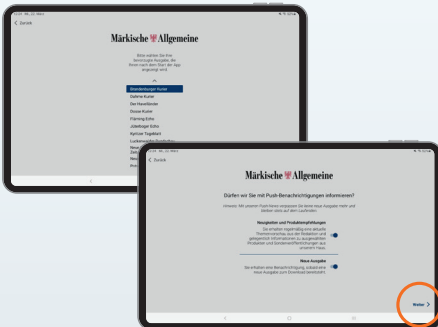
< Zurück

Märkische Allgemeine

Bitte wählen Sie Ihre bevorzugte Ausgabe. Sie lässt sich nach dem Start der App jederzeit ändern.

Brandenburger Kurier
Dahme Kurier
Der Havelländer
Dosse Kurier
Fläming Echo
Jüterboger Echo
Kyritzer Tageblatt
Luckenwalder Rundschau
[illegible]
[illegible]
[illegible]

< Zurück

Märkische Allgemeine

Dürfen wir Sie mit Push-Benachrichtigungen informieren?

Hinweis: Mit unserem Push-Service verpassen Sie keine neue Ausgabe mehr und bleiben stets auf dem Laufenden.

Neuigkeiten und Produktempfehlungen
Sie erhalten regelmäßig eine aktuelle Themenvorschau aus der Redaktion und gelegentlich Informationen zu ausgewählten Produkten und Sonderveröffentlichungen aus unserem Haus.

Neue Ausgabe
Sie erhalten eine Benachrichtigung, sobald eine neue Ausgabe zum Download bereitsteht.

Weiter >